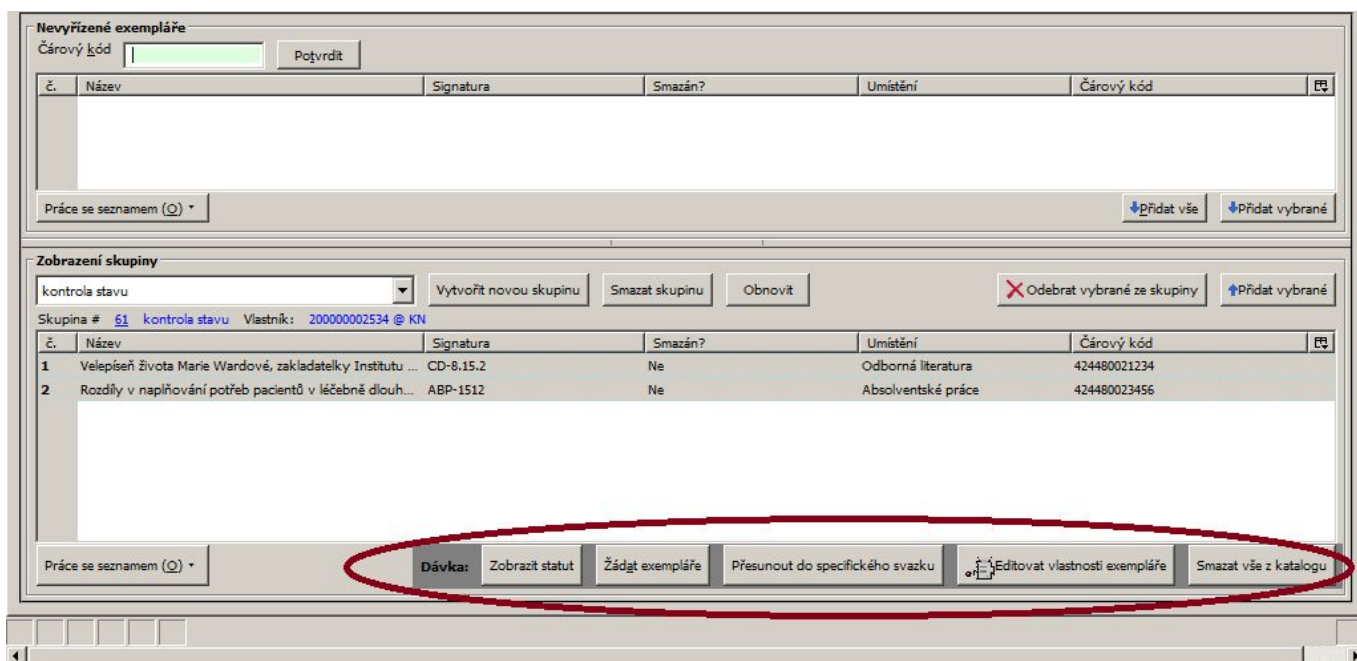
Nevyřízené exempláře

Čárový kód

Potvrdit

| č. | Název | Signatura | Smazán? | Umístění | Čárový kód |
|---|---|---|---|---|---|

Práce se seznamem (O)

Přidat vše

Přidat vybrané

Zobrazení skupiny

kontrola stavu

Vytvořit novou skupinu

Smazat skupinu

Obnovit

Odebrat vybrané ze skupiny

Přidat vybrané

Skupina # 61 kontrola stavu Vlastník: 200000002534 @ KN

| č. | Název | Signatura | Smazán? | Umístění | Čárový kód |
|---|---|---|---|---|---|
| 1 | Velepíseň života Marie Wardové, zakladatelky Institutu ... | CD-8.15.2 | Ne | Odborná literatura | 424480021234 |
| 2 | Rozdíly v naplňování potřeb pacientů v léčebně dlouh... | ABP-1512 | Ne | Absolventské práce | 424480023456 |

Práce se seznamem (O)

Dávka:

Zobrazit statut

Žádat exempláře

Přesunout do specifického svazku

Editovat vlastnosti exempláře

Smazat vše z katalogu